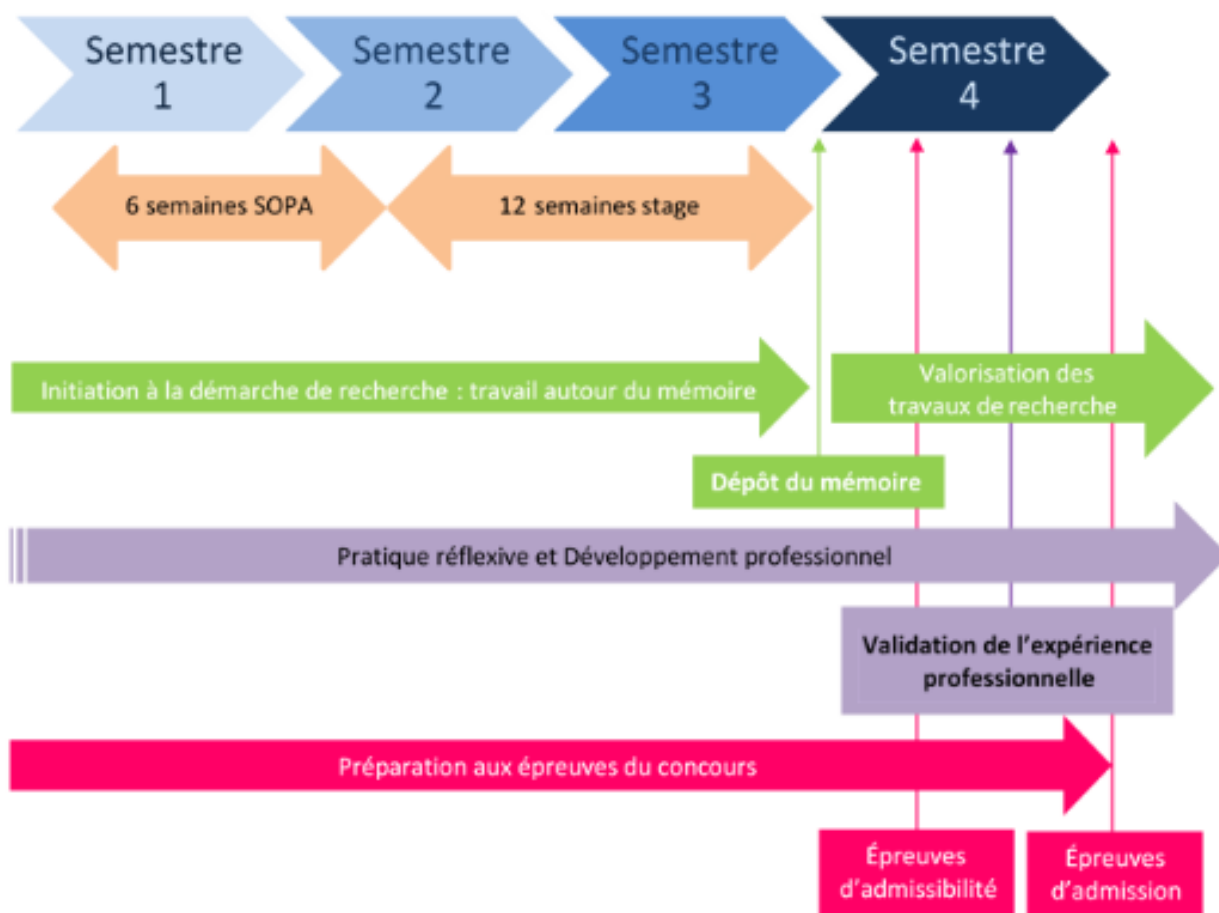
Semestre 1

Semestre 2

Semestre 3

Semestre 4

6 semaines SOPA

12 semaines stage

Initiation à la démarche de recherche : travail autour du mémoire

Valorisation des travaux de recherche

Dépôt du mémoire

Pratique réflexive et Développement professionnel

Validation de l'expérience professionnelle

Préparation aux épreuves du concours

Épreuves d'admissibilité

Épreuves d'admission